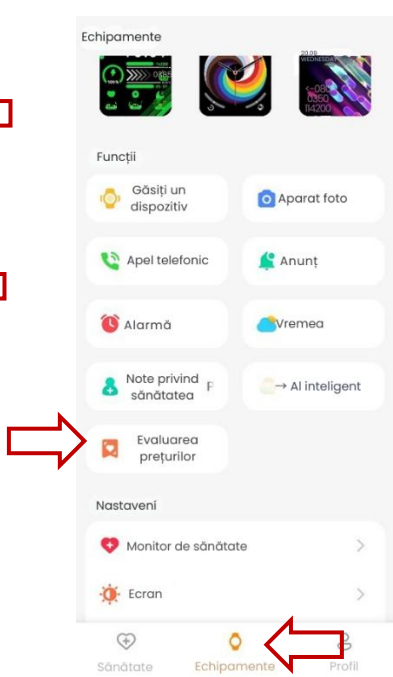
Echipamente

20:00
WEDNESDAY
08
50
114200

Funcții

Găsiți un dispozitiv

Aparat foto

Apel telefonic

Anunț

Alarmă

Vremea

Note privind sănătatea

P

→ AI inteligent

Evaluarea prețurilor

Nastaveni

Monitor de sănătate

Ecran

Sănătate

Echipamente

Profil